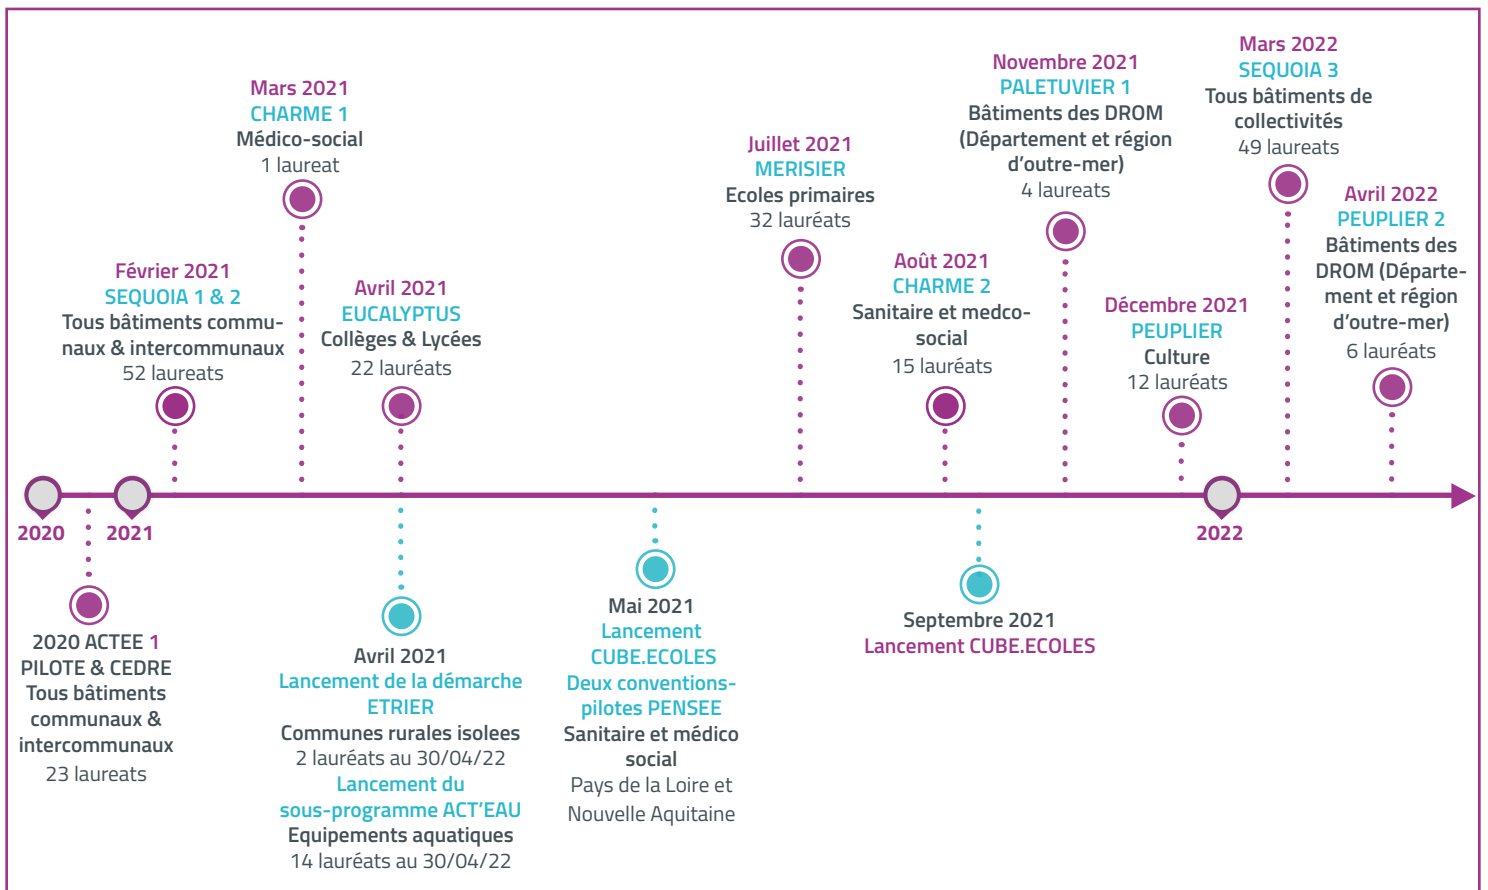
Mars 2021
CHARME 1
Médico-social
1 laureat

Février 2021
SEQUOIA 1 & 2
Tous bâtiments communaux & intercommunaux
52 laureats

Avril 2021
EUCALYPTUS
Collèges & Lycées
22 lauréats

Juillet 2021
MERISIER
Ecoles primaires
32 lauréats

Août 2021
CHARME 2
Sanitaire et medcosocial
15 lauréats

Novembre 2021
PALETUVIER 1
Bâtiments des DROM (Département et région d'outre-mer)
4 lauréats

Décembre 2021
PEUPLIER
Culture
12 lauréats

Mars 2022
SEQUOIA 3
Tous bâtiments de collectivités
49 laureats

Avril 2022
PEUPLIER 2
Bâtiments des DROM (Département et région d'outre-mer)
6 lauréats

2020

2021

2022

2020 ACTEE 1
PILOTE & CEDRE
Tous bâtiments communaux & intercommunaux
23 laureats

Avril 2021
Lancement de la démarche ETRIER
Communes rurales isolees
2 lauréats au 30/04/22
Lancement du sous-programme ACT'EAU
Equipements aquatiques
14 lauréats au 30/04/22

Mai 2021
Lancement CUBE.ECOLES
Deux conventions-pilotes PENSEE
Sanitaire et médico social
Pays de la Loire et Nouvelle Aquitaine

Septembre 2021
Lancement CUBE.ECOLES